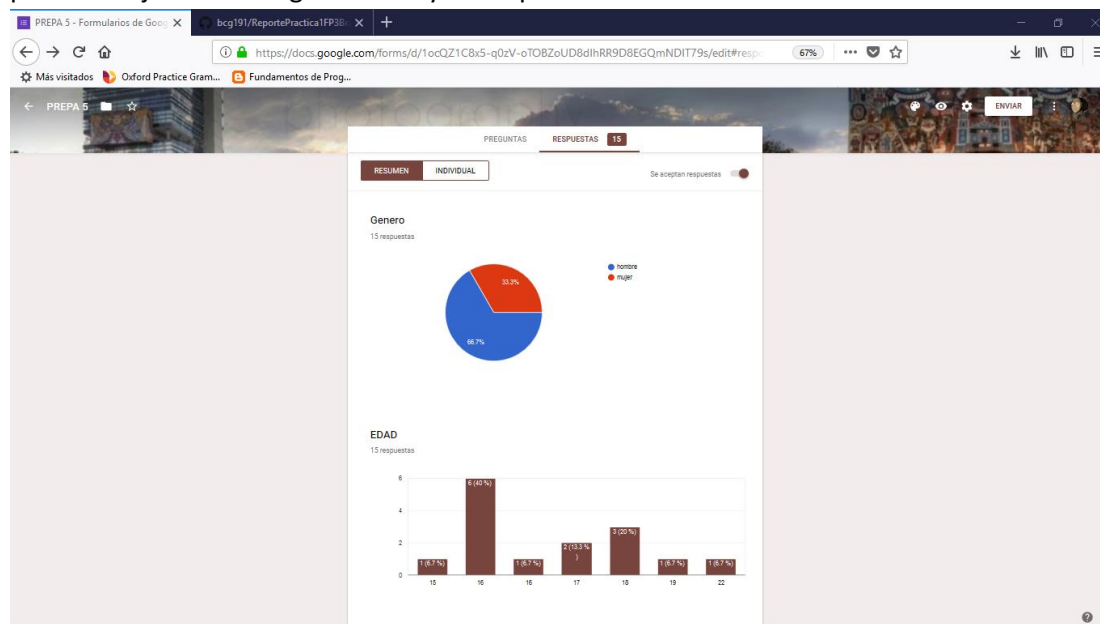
PREPA 5 - Formularios de Goog
bcg191/ReportePractica1FP38
https://docs.google.com/forms/d/1ocQZ1C8x5-q0zV-oTOBZoUD8dIhRR9D8EGQmNDIT79s/edit#resp
67%
Más visitados
Oxford Practice Gram...
Fundamentos de Prog...
PREPA 5
ENVIAR
PREGUNTAS
RESPUESTAS 15
RESUMEN
INDIVIDUAL
Se aceptan respuestas

Genero
15 respuestas
hombre
mujer
33.3%
66.7%

EDAD
15 respuestas
6
4
2
0
1 (6.7 %)
6 (40 %)
1 (6.7 %)
2 (13.3 %)
3 (20 %)
1 (6.7 %)
1 (6.7 %)
15
16
16
17
18
19
22